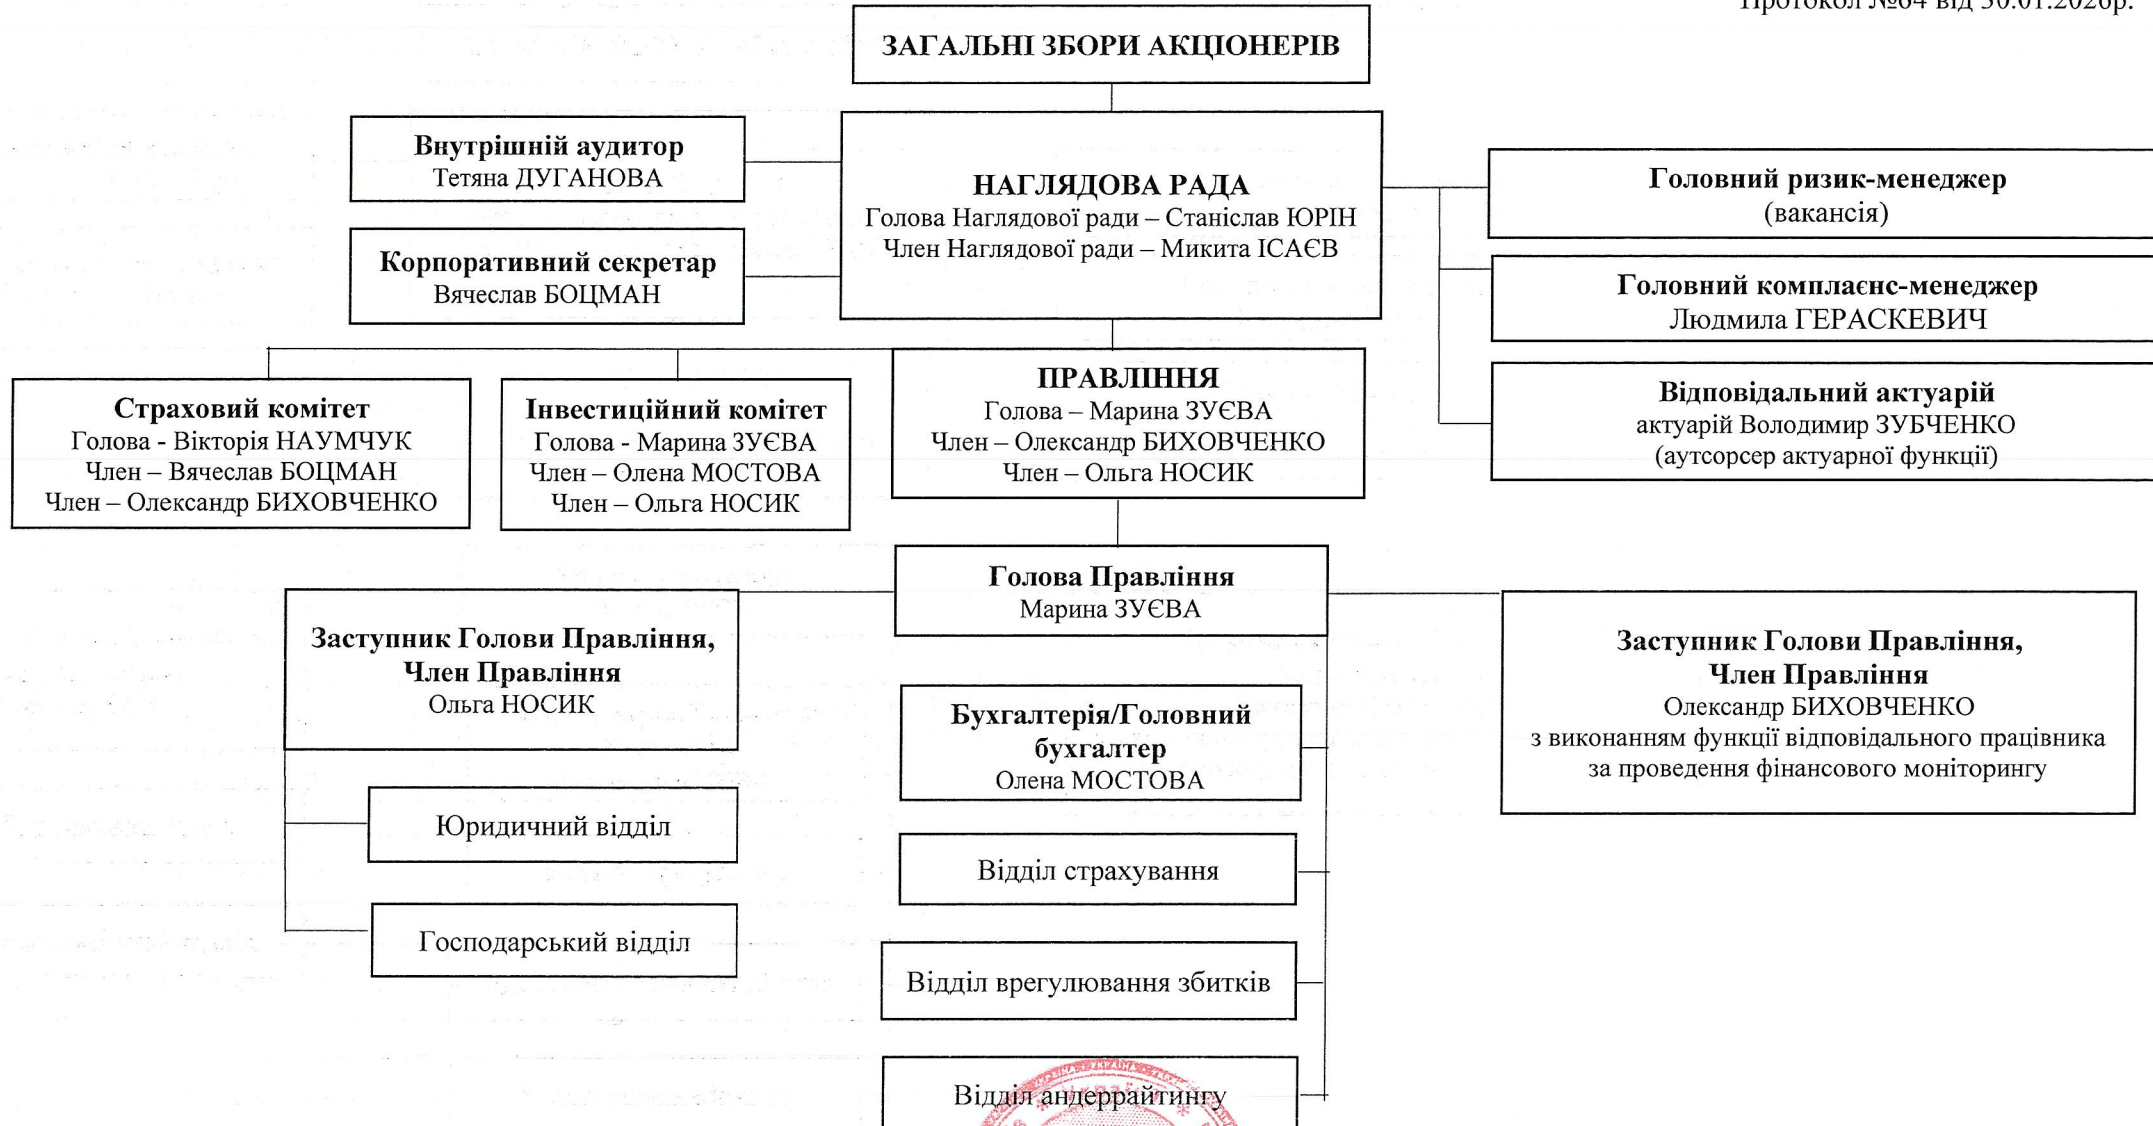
Протокол №64 від 30.01.2026р.

ЗАГАЛЬНІ ЗБОРИ АКЦІОНЕРІВ

Внутрішній аудитор
Тетяна ДУГАНОВА

Корпоративний секретар
Вячеслав БОЦМАН

НАГЛЯДОВА РАДА
Голова Наглядової ради – Станіслав ЮРІН
Член Наглядової ради – Микита ІСАЄВ

Головний ризик-менеджер
(вакансія)

Головний комплаєнс-менеджер
Людмила ГЕРАСКЕВИЧ

Відповідальний актуарій
актуарій Володимир ЗУБЧЕНКО
(аутсорсер актуарної функції)

Страховий комітет
Голова - Вікторія НАУМЧУК
Член – Вячеслав БОЦМАН
Член – Олександр БИХОВЧЕНКО

Інвестиційний комітет
Голова - Марина ЗУЄВА
Член – Олена МОСТОВА
Член – Ольга НОСИК

ПРАВЛІННЯ
Голова – Марина ЗУЄВА
Член – Олександр БИХОВЧЕНКО
Член – Ольга НОСИК

Голова Правління
Марина ЗУЄВА

Заступник Голови Правління,
Член Правління
Ольга НОСИК

Бухгалтерія/Головний бухгалтер
Олена МОСТОВА

Заступник Голови Правління,
Член Правління
Олександр БИХОВЧЕНКО
з виконанням функції відповідального працівника за проведення фінансового моніторингу

Юридичний відділ

Відділ страхування

Господарський відділ

Відділ врегулювання збитків

Відділ андеррайтингу